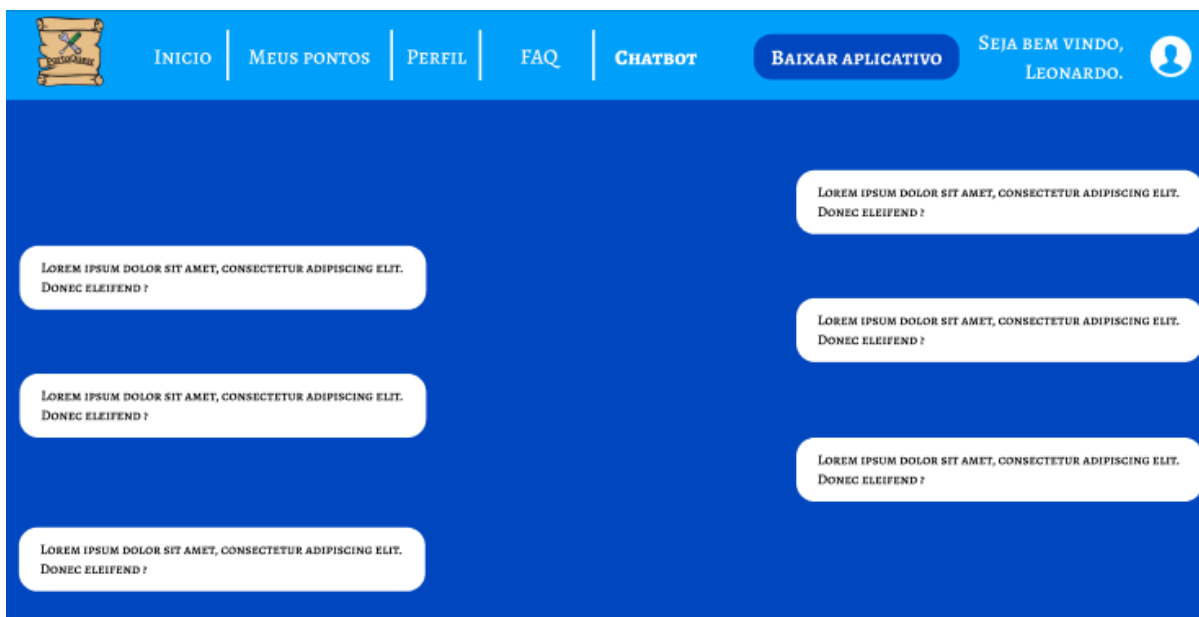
PortoQuest

Inicio | Meus pontos | Perfil | FAQ | Chatbot

Baixar aplicativo

Seja bem vindo, Leonardo.

Lorem ipsum dolor sit amet, consectetur adipiscing elit. Donec eleifend ?

Lorem ipsum dolor sit amet, consectetur adipiscing elit. Donec eleifend ?

Lorem ipsum dolor sit amet, consectetur adipiscing elit. Donec eleifend ?

Lorem ipsum dolor sit amet, consectetur adipiscing elit. Donec eleifend ?

Lorem ipsum dolor sit amet, consectetur adipiscing elit. Donec eleifend ?

Lorem ipsum dolor sit amet, consectetur adipiscing elit. Donec eleifend ?